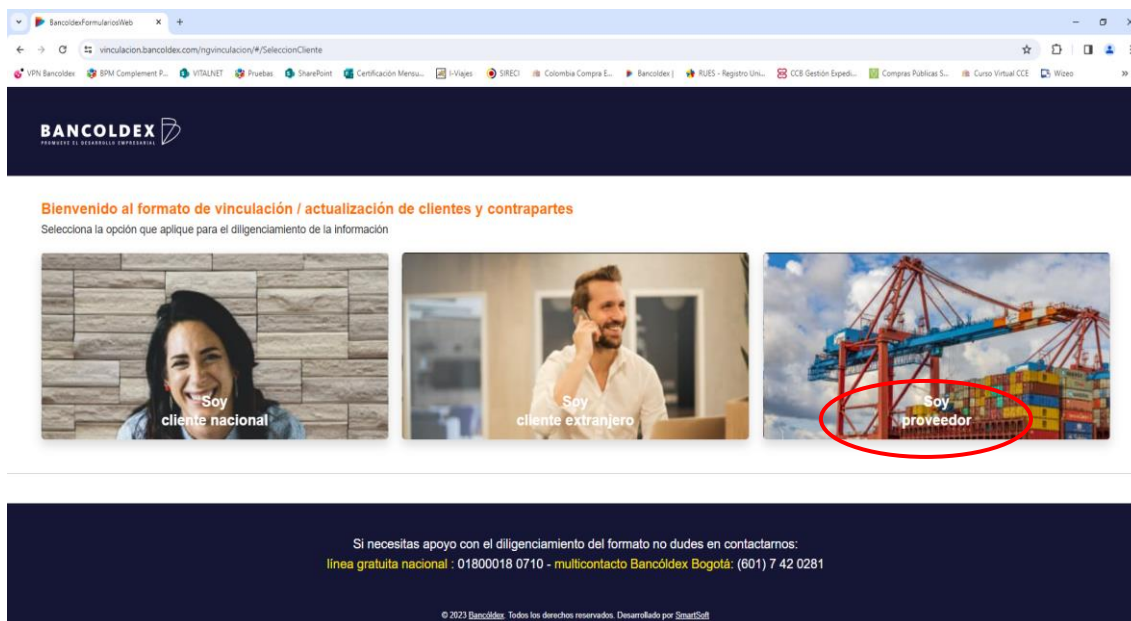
BancoldexFormulariosWeb ×  +

vinculacion.bancoldex.com/ngvinculacion/#/SeleccionCliente

VPN Bancoldex  BPM Complement P...  VITALNET  Pruebas  SharePoint  Certificación Mensu...  I-Viajes  SIRECI  Colombia Compra E...  Bancoldex |  RUES - Registro Uni...  CCB Gestión Expedi...  Compras Públicas S...  Curso Virtual CCE  Wizeo  »

BANCOLDEX
PROMUEVE EL DESARROLLO EMPRESARIAL

Bienvenido al formato de vinculación / actualización de clientes y contrapartes

Selecciona la opción que aplique para el diligenciamiento de la información

Soy
cliente nacional

Soy
cliente extranjero

Soy
proveedor

Si necesitas apoyo con el diligenciamiento del formato no dudes en contactarnos:

línea gratuita nacional : 01800018 0710 - multicontacto Bancóldex Bogotá: (601) 7 42 0281

© 2023 Bancóldex. Todos los derechos reservados. Desarrollado por SmartSoft